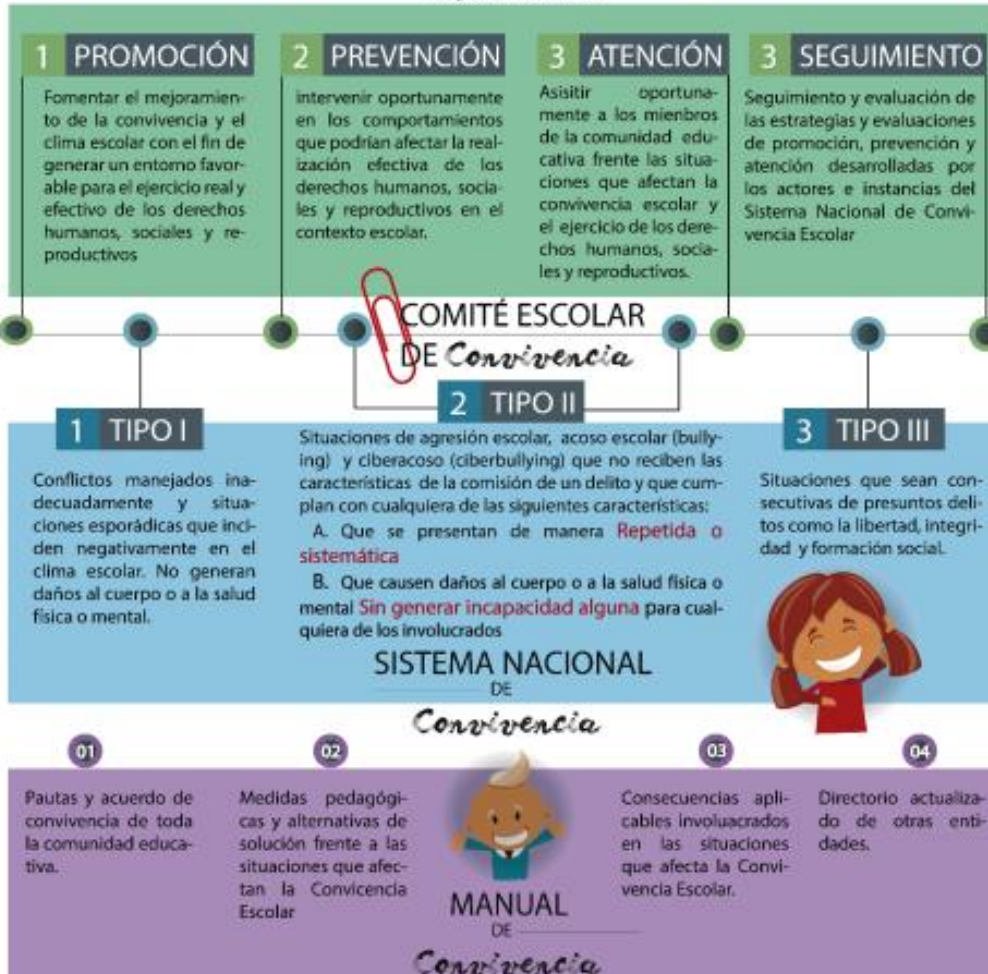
1 PROMOCIÓN

Fomentar el mejoramiento de la convivencia y el clima escolar con el fin de generar un entorno favorable para el ejercicio real y efectivo de los derechos humanos, sociales y reproductivos

2 PREVENCIÓN

intervenir oportunamente en los comportamientos que podrían afectar la realización efectiva de los derechos humanos, sociales y reproductivos en el contexto escolar.

3 ATENCIÓN

Asisitir oportunamente a los mienbros de la comunidad educativa frente las situaciones que afectan la convivencia escolar y el ejercicio de los derechos humanos, sociales y reproductivos.

3 SEGUIMIENTO

Seguimiento y evaluación de las estrategias y evaluaciones de promoción, prevención y atención desarrolladas por los actores e instancias del Sistema Nacional de Convivencia Escolar

COMITÉ ESCOLAR DE Convivencia

1 TIPO I

Conflictos manejados inadecuadamente y situaciones esporádicas que inciden negativamente en el clima escolar. No generan daños al cuerpo o a la salud física o mental.

2 TIPO II

Situaciones de agresión escolar, acoso escolar (bullying) y ciberacoso (ciberbullying) que no reciben las características de la comisión de un delito y que cumplan con cualquiera de las siguientes características:

A. Que se presentan de manera Repetida o sistemática

B. Que causen daños al cuerpo o a la salud física o mental Sin generar incapacidad alguna para cualquiera de los involucrados

3 TIPO III

Situaciones que sean consecutivas de presuntos delitos como la libertad, integridad y formación social.

SISTEMA NACIONAL DE Convivencia

01

Pautas y acuerdo de convivencia de toda la comunidad educativa.

02

Medidas pedagógicas y alternativas de solución frente a las situaciones que afectan la Convicencia Escolar

03

Consecuencias aplicables involuacrados en las situaciones que afecta la Convivencia Escolar.

04

Directorio actualizado de otras entidades.

MANUAL DE Convivencia